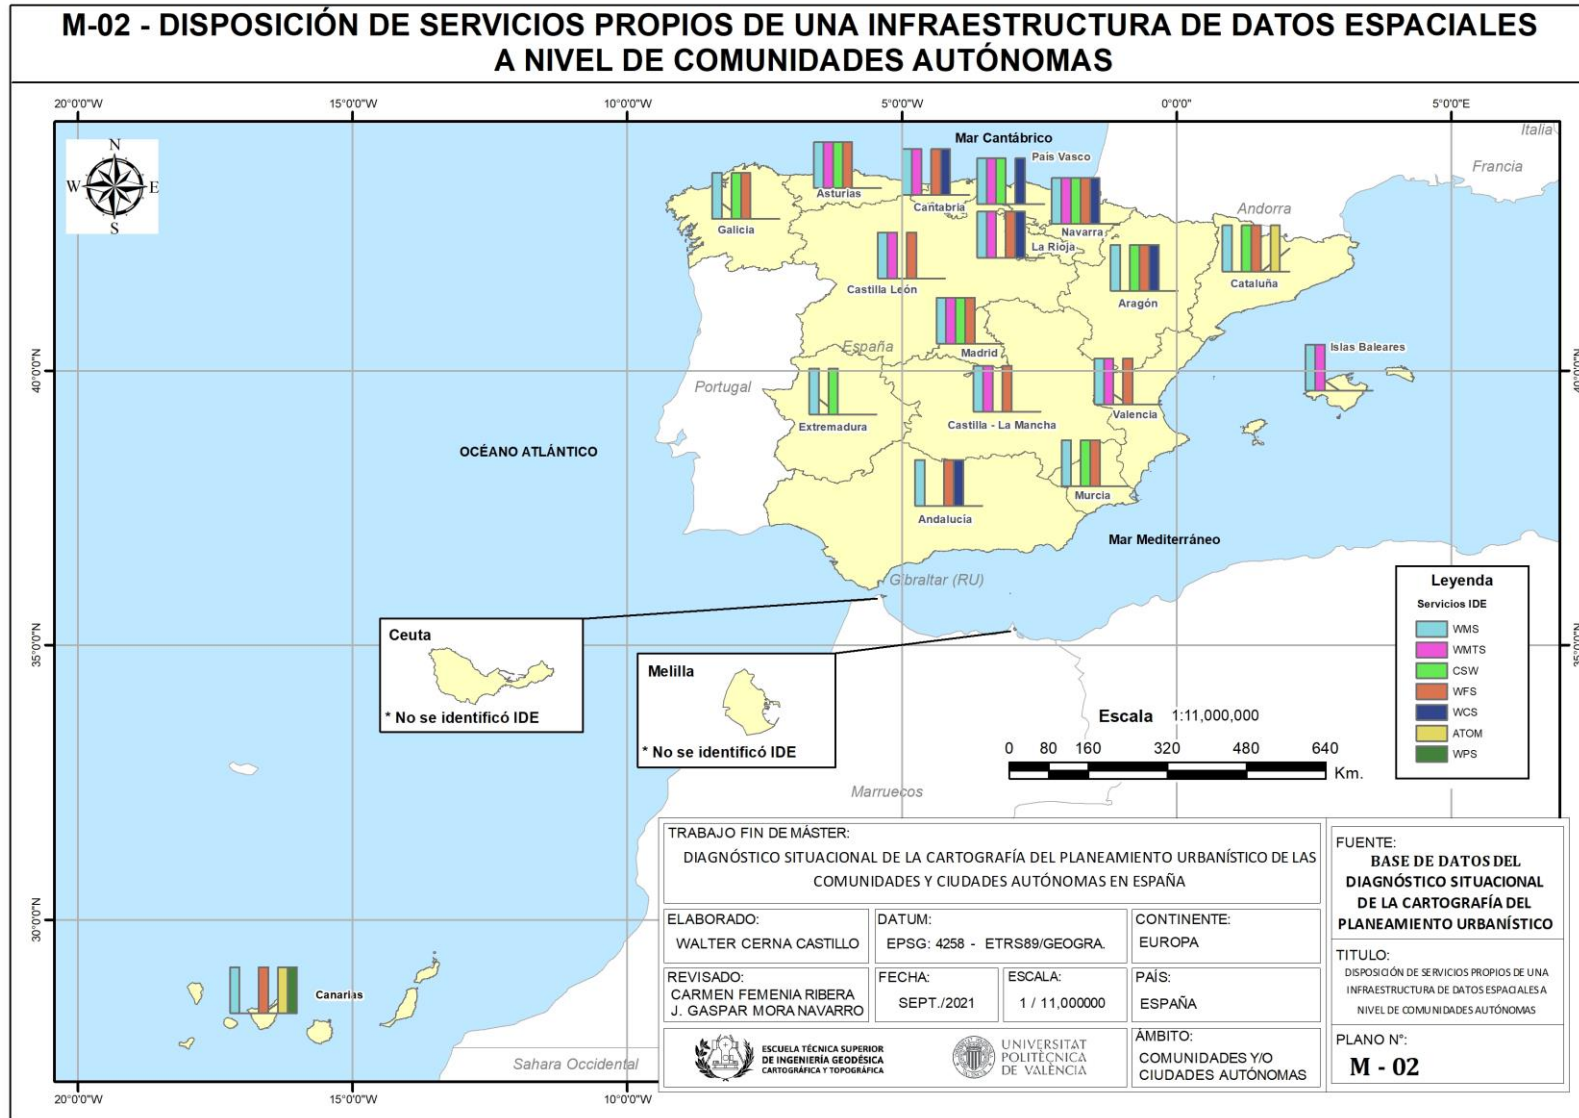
M-02 - DISPOSICIÓN DE SERVICIOS PROPIOS DE UNA INFRAESTRUCTURA DE DATOS ESPACIALES A NIVEL DE COMUNIDADES AUTÓNOMAS

20°0'0"W
15°0'0"W
10°0'0"W
5°0'0"W
0°0'0"
5°0'0"E

N
W
E
S

Italia
Francia
Andorra
Mar Cantábrico
País Vasco
Asturias
Cantabria
Galicia
Navarra
La Rioja
Castilla León
Aragón
Cataluña
Madrid
España
Islas Baleares
Portugal
Extremadura
Castilla - La Mancha
Valencia
OCÉANO ATLÁNTICO
Murcia
Andalucía
Mar Mediterráneo
Gibraltar (RU)

40°0'0"N
35°0'0"N
30°0'0"N

Ceuta
* No se identificó IDE

Melilla
* No se identificó IDE

Leyenda
Servicios IDE
WMS
WMTS
CSW
WFS
WCS
ATOM
WPS

Escala 1:11,000,000
0 80 160 320 480 640
Km.

Marruecos

Canarias
Sahara Occidental

TRABAJO FIN DE MÁSTER:
DIAGNÓSTICO SITUACIONAL DE LA CARTOGRAFÍA DEL PLANEAMIENTO URBANÍSTICO DE LAS COMUNIDADES Y CIUDADES AUTÓNOMAS EN ESPAÑA

| ELABORADO: | DATUM: | CONTINENTE: |
|---|---|---|
| WALTER CERNA CASTILLO | EPSG: 4258 - ETRS89/GEOGRA. | EUROPA |

| REVISADO: | FECHA: | ESCALA: | PAÍS: |
|---|---|---|---|
| CARMEN FEMENIA RIBERA J. GASPAR MORA NAVARRO | SEPT./2021 | 1 / 11,000000 | ESPAÑA |

ESCUELA TÉCNICA SUPERIOR DE INGENIERÍA GEODÉSICA CARTOGRÁFICA Y TOPOGRÁFICA
UNIVERSITAT POLITÈCNICA DE VALÈNCIA

ÁMBITO:
COMUNIDADES Y/O CIUDADES AUTÓNOMAS

FUENTE:
BASE DE DATOS DEL DIAGNÓSTICO SITUACIONAL DE LA CARTOGRAFÍA DEL PLANEAMIENTO URBANÍSTICO

TITULO:
DISPOSICIÓN DE SERVICIOS PROPIOS DE UNA INFRAESTRUCTURA DE DATOS ESPACIALES A NIVEL DE COMUNIDADES AUTÓNOMAS

PLANO N°:
M - 02